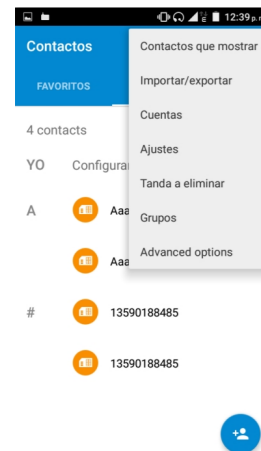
12:39 p.

Contactos

FAVORITOS

4 contacts

YO Configurar

A Aaa

Aaa

# 13590188485

13590188485

Contactos que mostrar

Importar/exportar

Cuentas

Ajustes

Tanda a eliminar

Grupos

Advanced options